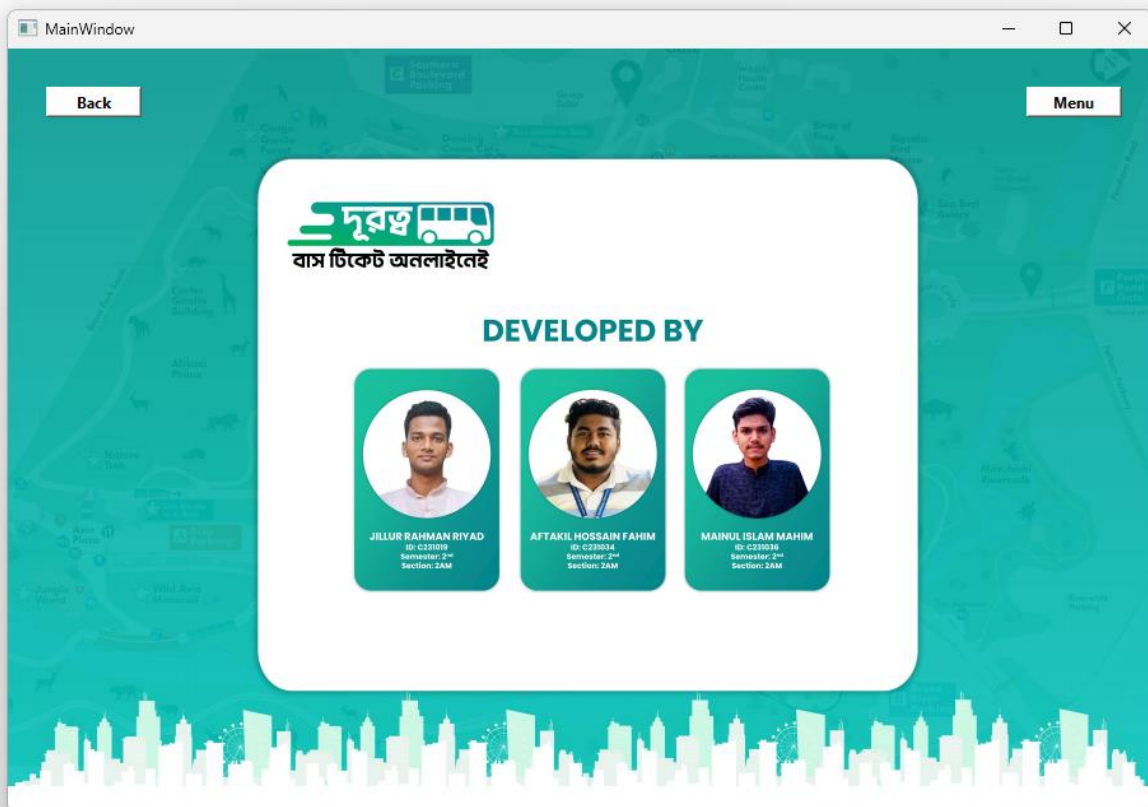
MainWindow

Back

Menu

দূরত্ব

বাস টিকেট অনলাইনেই

DEVELOPED BY

JILLUR RAHMAN RIYAD
ID: C231019
Semester: 2nd
Section: 2AM

AFTAKIL HOSSAIN FAHIM
ID: C231034
Semester: 2nd
Section: 2AM

MAINUL ISLAM MAHIM
ID: C231036
Semester: 2nd
Section: 2AM